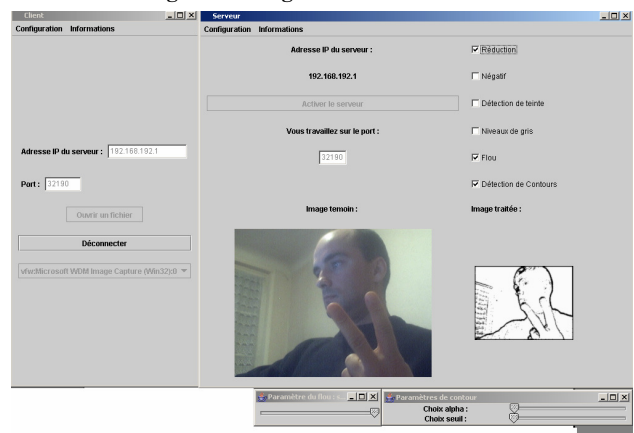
Client
Configuration Informations

Adresse IP du serveur : 192.168.192.1

Port : 32190

Ouvrir un fichier

Déconnecter

vfw:Microsoft WDM Image Capture (Win32):0

Serveur
Configuration Informations

Adresse IP du serveur :

192.168.192.1

Activer le serveur

Vous travaillez sur le port :

32190

Image temoin :

Réduction
Négatif
Détection de teinte
Niveaux de gris
Flou
Détection de Contours

Image traitée :

Paramètre du flou : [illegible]

Paramètres de contour
Choix alpha :
Choix seuil :